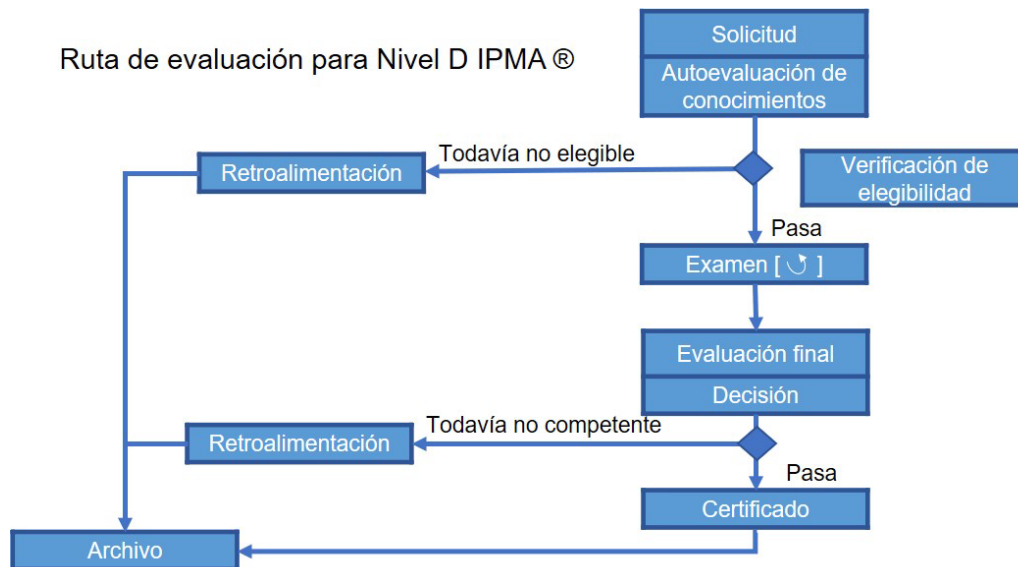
Ruta de evaluación para Nivel D IPMA ®

Solicitud

Autoevaluación de conocimientos

Todavía no elegible

Retroalimentación

Verificación de elegibilidad

Pasa

Examen [ ↺ ]

Evaluación final

Decisión

Todavía no competente

Retroalimentación

Pasa

Certificado

Archivo